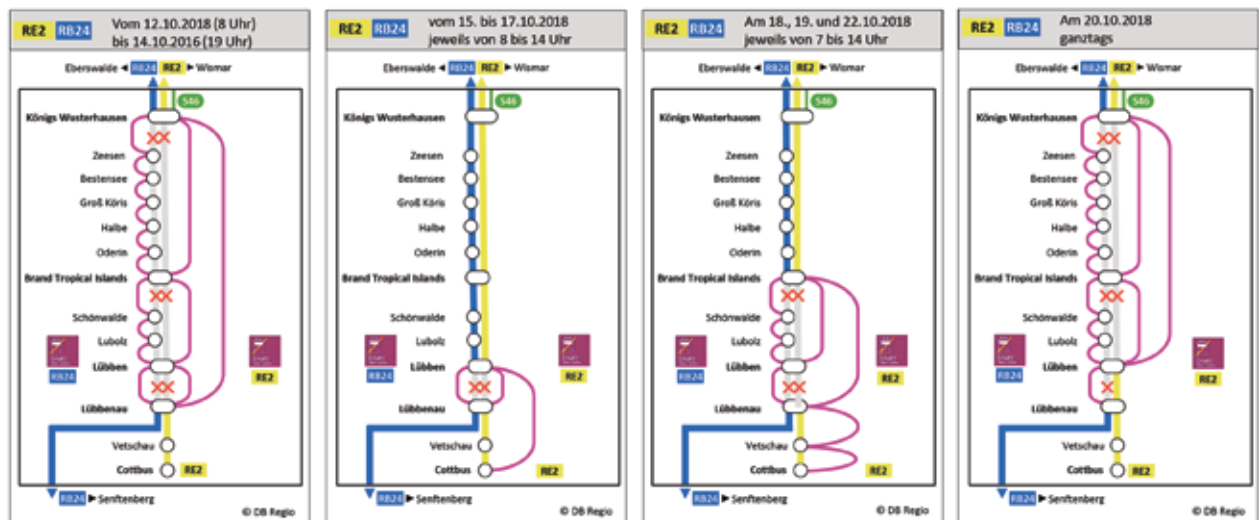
RE2 RB24 Vom 12.10.2018 (8 Uhr) bis 14.10.2016 (19 Uhr)

Eberswalde ◄ RB24 RE2 ► Wismar

546

Königs Wusterhausen
Zeesen
Bestensee
Groß Köris
Halbe
Oderin
Brand Tropical Islands
Schönwalde
Lubolz
Lübben
Lübbenau
Vetschau
Cottbus

RB24
RE2
RE2

RB24 ► Senftenberg

© DB Regio

RE2 RB24 vom 15. bis 17.10.2018 jeweils von 8 bis 14 Uhr

Eberswalde ◄ RB24 RE2 ► Wismar

546

Königs Wusterhausen
Zeesen
Bestensee
Groß Köris
Halbe
Oderin
Brand Tropical Islands
Schönwalde
Lubolz
Lübben
Lübbenau
Vetschau
Cottbus

RB24
RE2
RE2

RB24 ► Senftenberg

© DB Regio

RE2 RB24 Am 18., 19. und 22.10.2018 jeweils von 7 bis 14 Uhr

Eberswalde ◄ RB24 RE2 ► Wismar

546

Königs Wusterhausen
Zeesen
Bestensee
Groß Köris
Halbe
Oderin
Brand Tropical Islands
Schönwalde
Lubolz
Lübben
Lübbenau
Vetschau
Cottbus

RB24
RE2
RE2

RB24 ► Senftenberg

© DB Regio

RE2 RB24 Am 20.10.2018 ganztags

Eberswalde ◄ RB24 RE2 ► Wismar

546

Königs Wusterhausen
Zeesen
Bestensee
Groß Köris
Halbe
Oderin
Brand Tropical Islands
Schönwalde
Lubolz
Lübben
Lübbenau
Vetschau
Cottbus

RB24
RE2
RE2

RB24 ► Senftenberg

© DB Regio